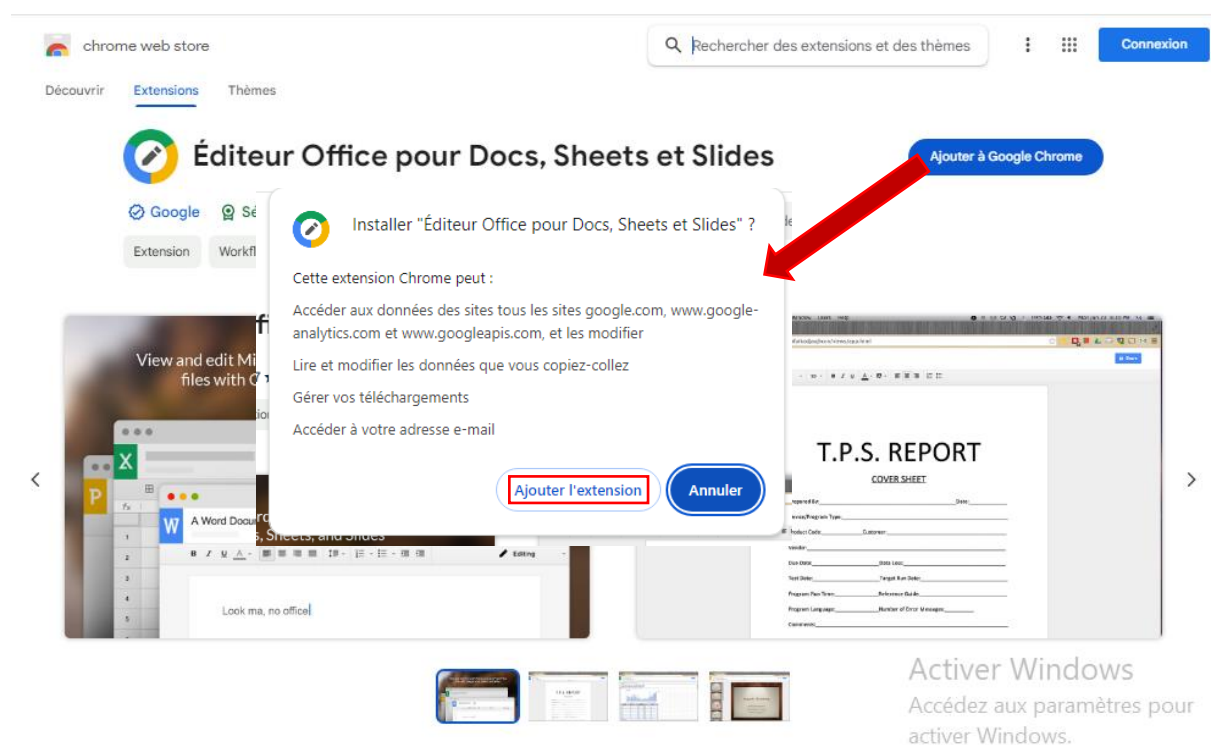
chrome web store

Rechercher des extensions et des thèmes

Connexion

Découvrir Extensions Thèmes

Éditeur Office pour Docs, Sheets et Slides

Ajouter à Google Chrome

Google Sé

Extension Workfl

Installer "Éditeur Office pour Docs, Sheets et Slides" ?

Cette extension Chrome peut :

Accéder aux données des sites tous les sites google.com, www.google-analytics.com et www.googleapis.com, et les modifier

Lire et modifier les données que vous copiez-collez

Gérer vos téléchargements

Accéder à votre adresse e-mail

Ajouter l'extension

Annuler

View and edit Mi files with C

A Word Docu

s, Sheets, and Slides

Editing

Look ma, no office!

T.P.S. REPORT

COVER SHEET

Activer Windows

Accédez aux paramètres pour activer Windows.